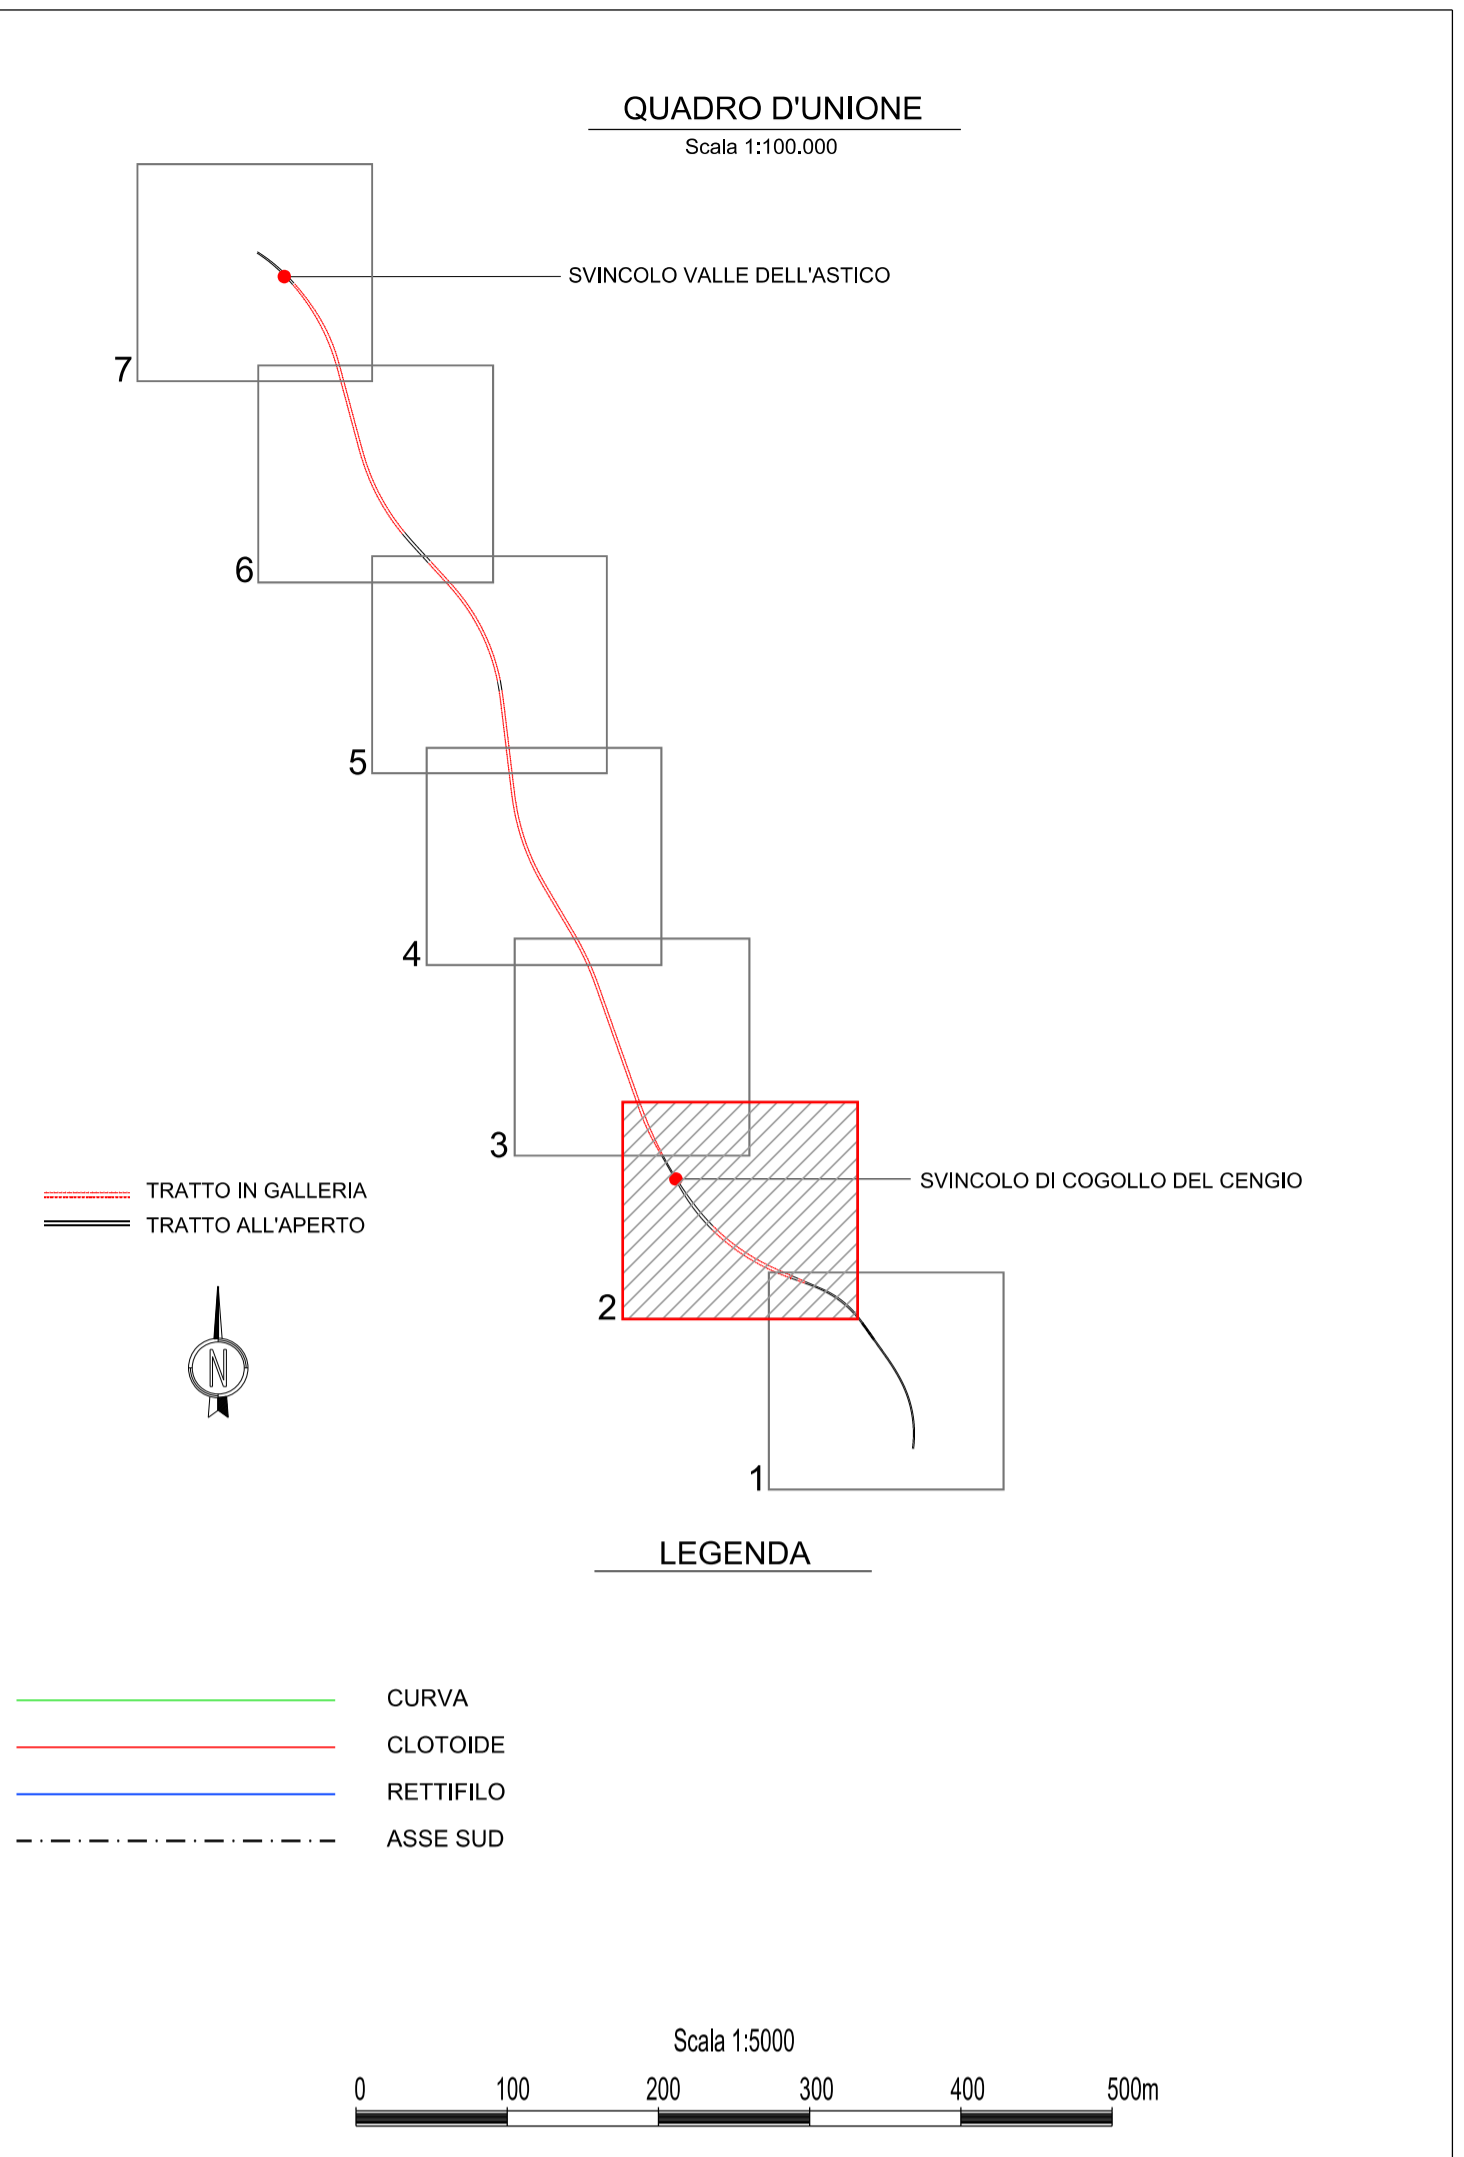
QUADRO D'UNIONE

Scala 1:100.000

SVINCOLO VALLE DELL'ASTICO

7

6

5

4

3

SVINCOLO DI COGOLLO DEL CENGIO

TRATTO IN GALLERIA

TRATTO ALL'APERTO

2

N

1

LEGENDA

CURVA

CLOTOIDE

RETTIFILO

ASSE SUD

Scala 1:5000

0 100 200 300 400 500m